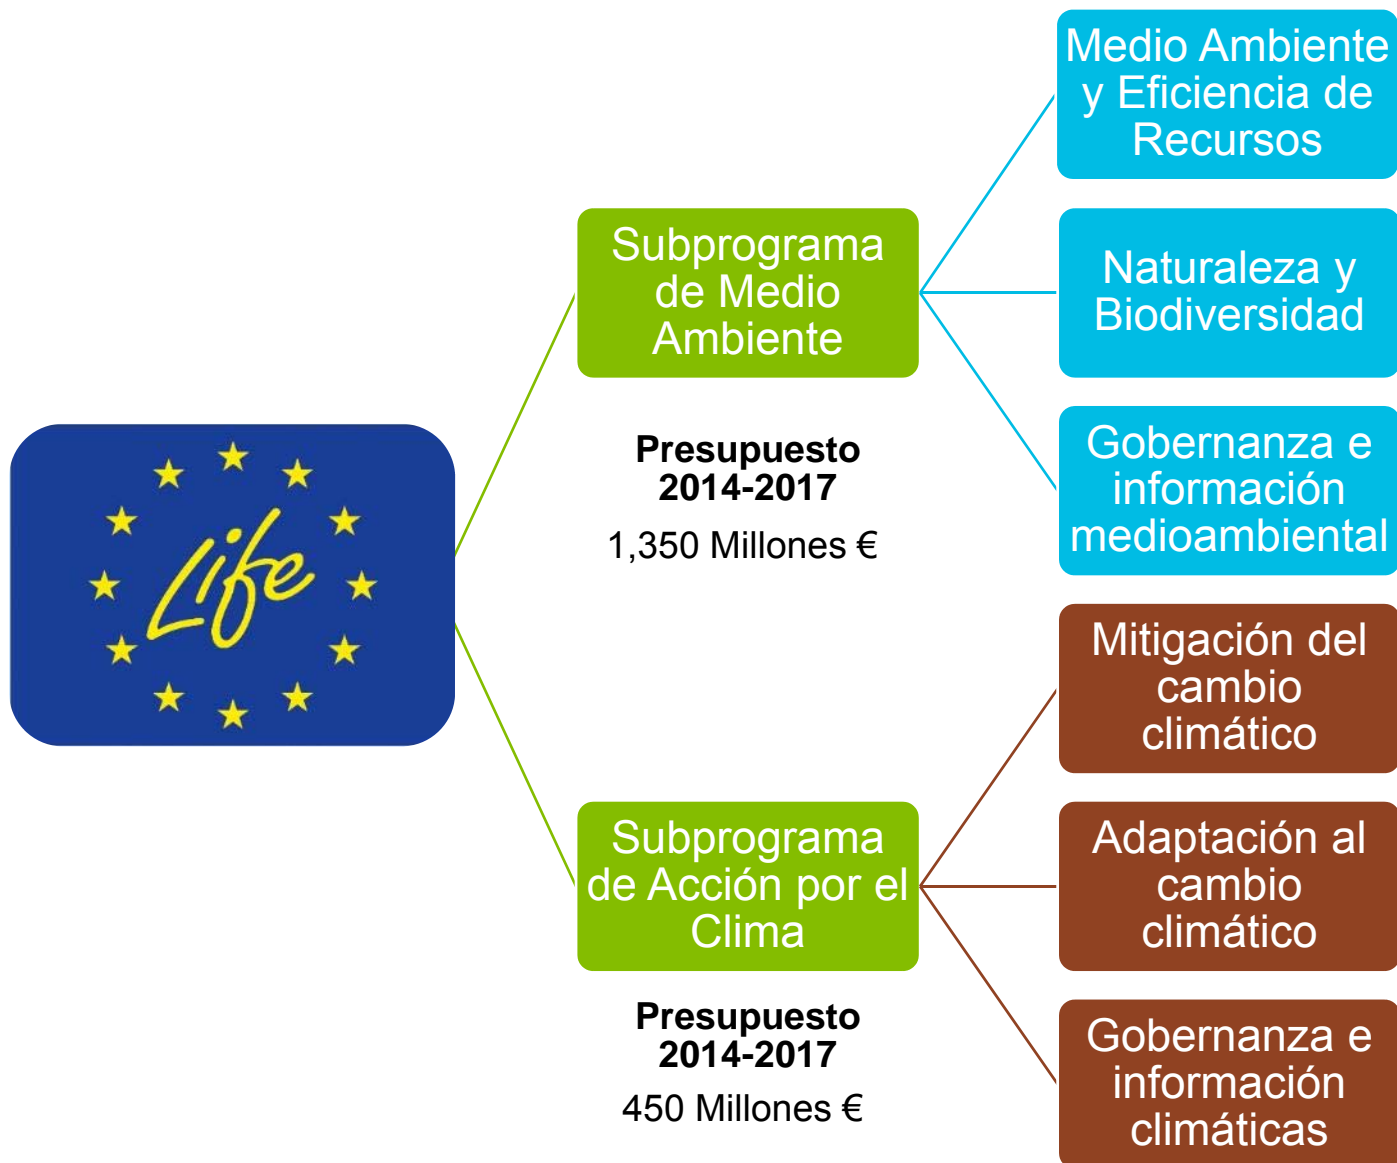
Life

Subprograma de Medio Ambiente

Presupuesto 2014-2017

1,350 Millones €

Medio Ambiente y Eficiencia de Recursos

Naturaleza y Biodiversidad

Gobernanza e información medioambiental

Subprograma de Acción por el Clima

Presupuesto 2014-2017

450 Millones €

Mitigación del cambio climático

Adaptación al cambio climático

Gobernanza e información climáticas